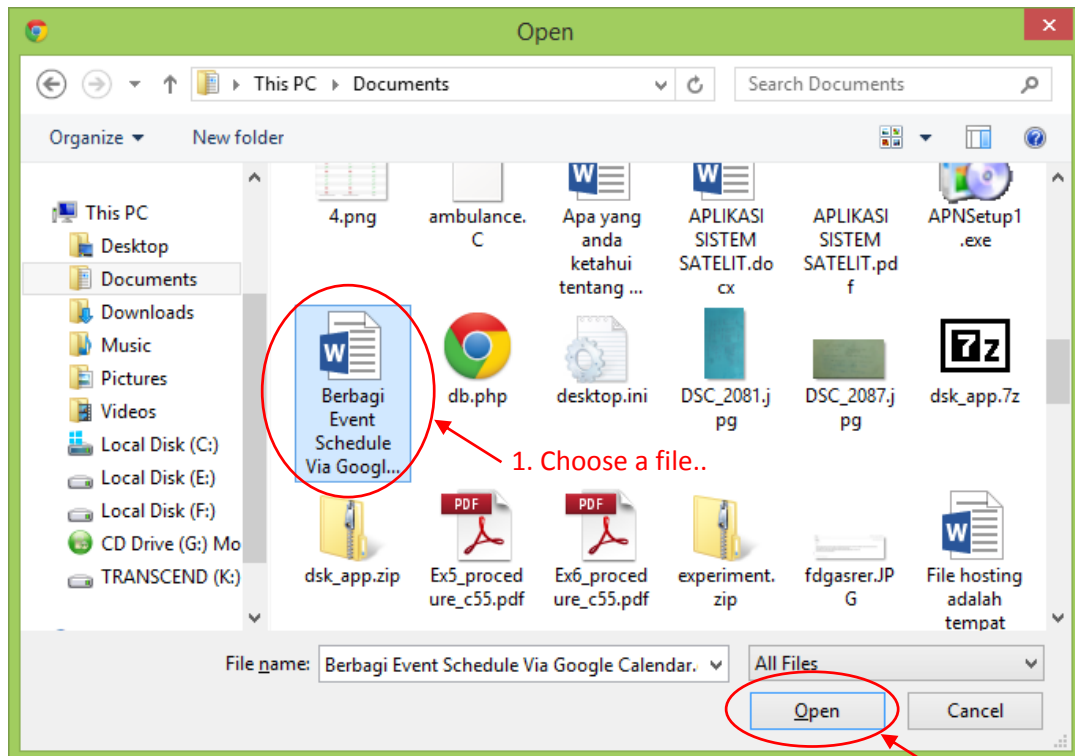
Open

This PC ▸ Documents

Search Documents

Organize ▾ New folder

This PC
Desktop
Documents
Downloads
Music
Pictures
Videos
Local Disk (C:)
Local Disk (E:)
Local Disk (F:)
CD Drive (G:) Mo
TRANSCEND (K:)

W

4.png

ambulance.C

Apa yang anda ketahui tentang ...

APLIKASI SISTEM SATELIT.docx

APLIKASI SISTEM SATELIT.pdf

APNSetup1.exe

Berbagi Event Schedule Via Googl...

db.php

desktop.ini

DSC_2081.jpg

DSC_2087.jpg

dsk_app.7z

1. Choose a file..

PDF

PDF

dsk_app.zip

Ex5_procedure_c55.pdf

Ex6_procedure_c55.pdf

experiment.zip

fdgasrer.JPG

File hosting adalah tempat

File name: Berbagi Event Schedule Via Google Calendar.

All Files

Open

Cancel